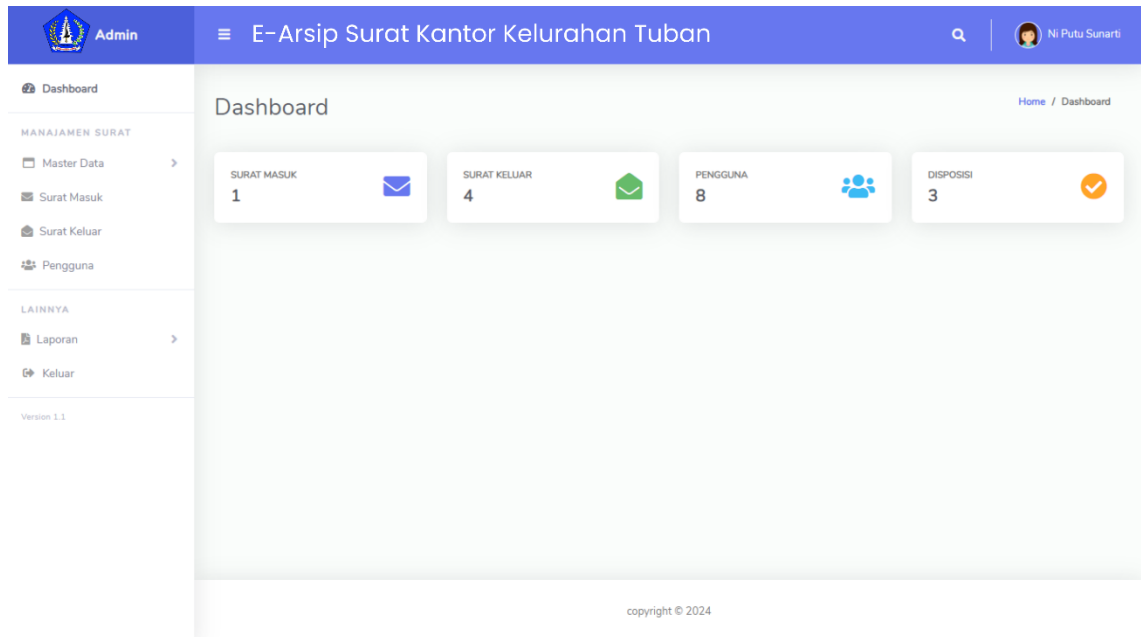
Admin

≡ E-Arsip Surat Kantor Kelurahan Tuban

Ni Putu Sunarti

Dashboard

MANAJAMEN SURAT

Master Data

Surat Masuk

Surat Keluar

Pengguna

LAINNYA

Laporan

Keluar

Version 1.1

Dashboard

Home / Dashboard

SURAT MASUK
1

SURAT KELUAR
4

PENGGUNA
8

DISPOSISI
3

copyright © 2024